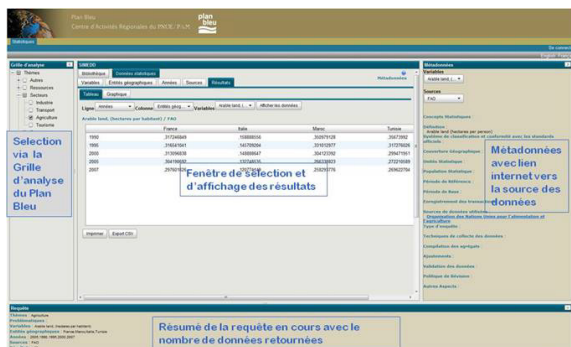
Plan Bleu
Centre d'Activités Régionales du PNUE / PAM

plan bleu

Statistiques

Se connecter

Grille d'analyse

Thèmes
Autres
Ressources
Secteurs
Industrie
Transport
Agriculture
Tourisme

Selection via la Grille d'analyse du Plan Bleu

SIMEDD

Bibliothèque | Données statistiques

Variables | Entités géographiques | Années | Sources | Résultats

Tableau | Graphique

Ligne: Années | Colonne: Entités géog... | Variable: Arable land (... | Afficher les données

Arable land. (hectares per habitant) / FAO

| | France | Italie | Maroc | Tunisie |
|---|---|---|---|---|
| 1992 | ,317246849 | ,158888055 | ,350979126 | ,35473992 |
| 1995 | ,316041661 | ,141709094 | ,331815977 | ,317376036 |
| 2000 | ,313096638 | ,143898467 | ,304121392 | ,298471661 |
| 2005 | ,304119040 | ,132724576 | ,296139923 | ,272218085 |
| 2007 | ,297601045 | ,131680876 | ,293982776 | ,263622754 |

Fenêtre de sélection et d'affichage des résultats

Imprimer | Export CSV

Métadonnées

Variables
Arable land (...

Sources
FAO

Concepts Statistiques
Définition:
Arable land (hectares per person)
Système de classification et conformité avec les standards officiels
Couverture thématique
Unités Statistique
Population Statistique
Période de référence
Période de Base
Enregistrement des transactions
Sources de données utilisées:
Organisation des Nations Unies pour l'Alimentation et l'Agriculture
Type d'enquête
Techniques de collecte des données
Compilation des agrégats
Ajustements
Validation des données
Politique de Révision
Autres Aspects

Métadonnées avec lien internet vers la source des données

Requête
Thèmes: Agriculture
Problématiques:
Variables: Arable land. (hectares per habitant)
Entités géographiques: France Italie Maroc Tunisie
Années: 1992 1995 2000 2005 2007
Sources: FAO

Résumé de la requête en cours avec le nombre de données retournées